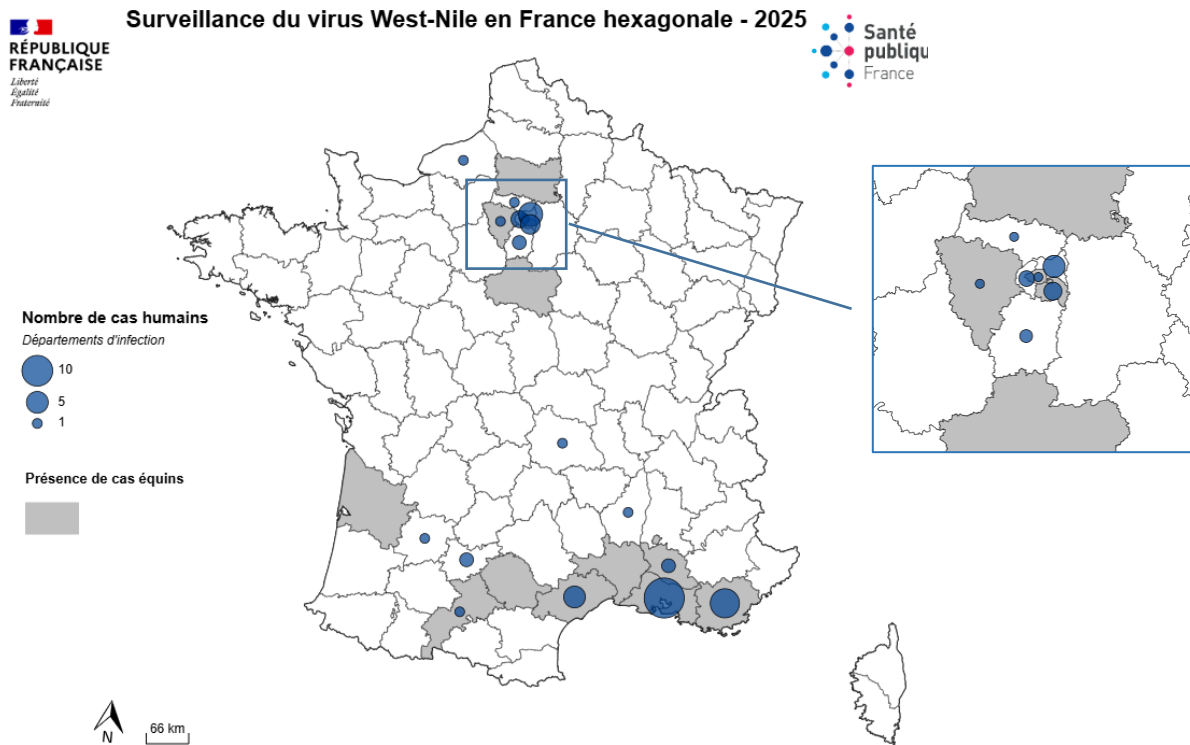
Surveillance du virus West-Nile en France hexagonale - 2025

RÉPUBLIQUE FRANÇAISE
Liberté
Égalité
Fraternité

Santé publique France

Nombre de cas humains
Départements d'infection
10
5
1

Présence de cas équins

N
66 km